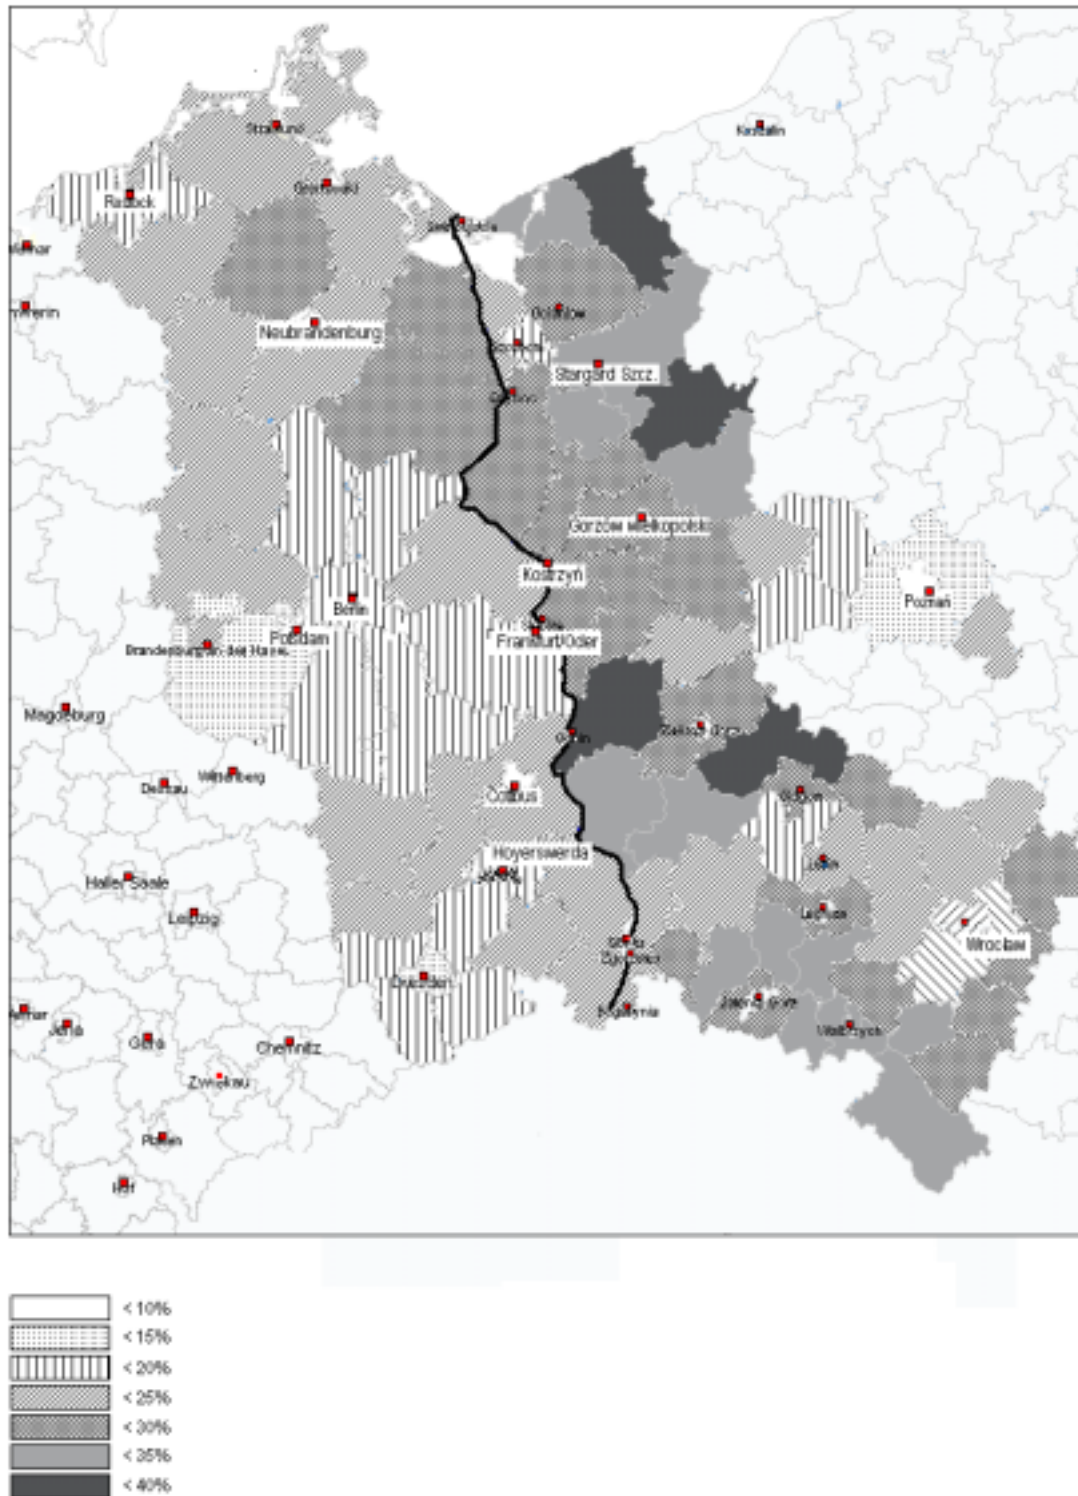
Stralsund
Koszalin
Rostock
Greifswald
Szczecin
Goleniów
Neubrandenburg
Stargard Szcz.
Gorzów Wielkopolski
Kostrzyn
Berlin
Potsdam
Brandenburg an der Havel
Frankfurt/Oder
Poznań
Magdeburg
Zielona Góra
Wittenberg
Dessau
Cottbus
Hoyerswerda
Halle/Saale
Leipzig
Legnica
Wrocław
Dresden
Jelenia Góra
Wałbrzych
Bogatynia
Jena
Gera
Chemnitz
Zwickau
Plauen
Hof
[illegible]
Schwerin
Weimar

< 10%
< 15%
< 20%
< 25%
< 30%
< 35%
< 40%